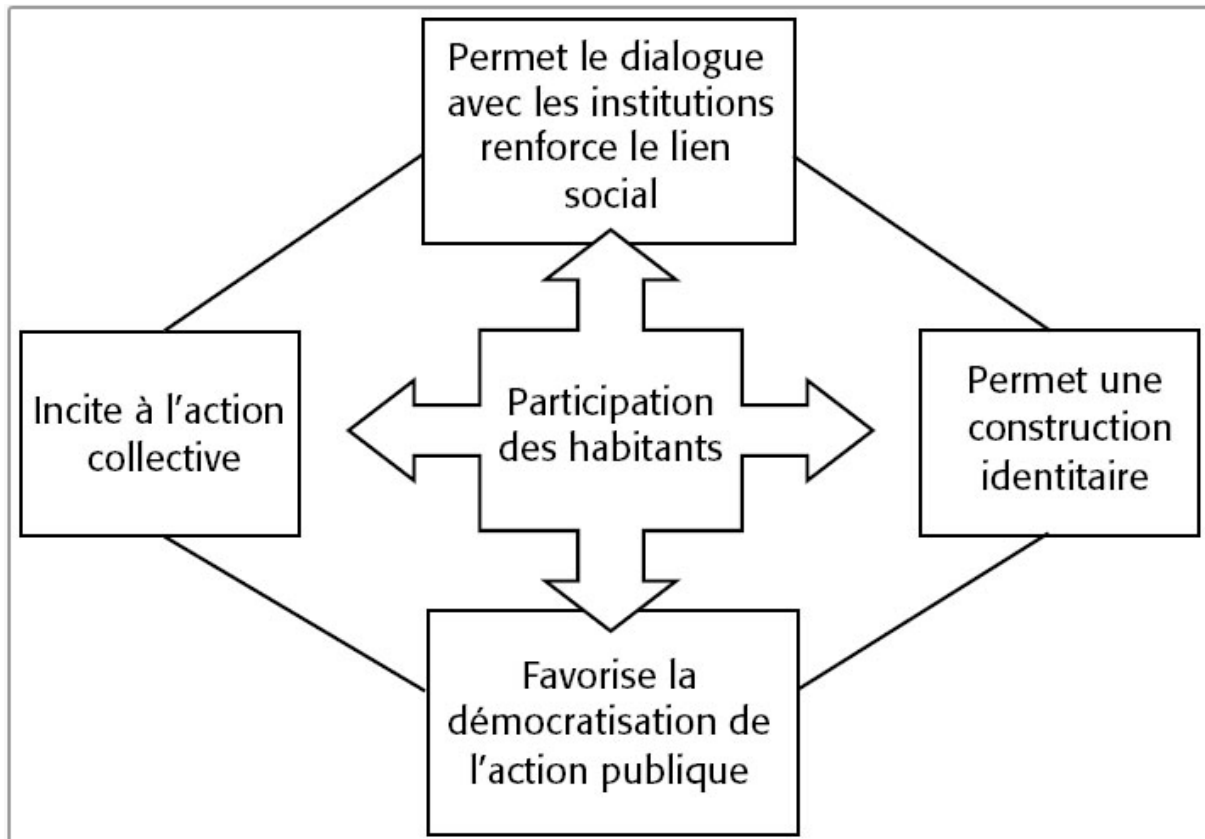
Permet le dialogue avec les institutions renforce le lien social

Incite à l’action collective

Participation des habitants

Permet une construction identitaire

Favorise la démocratisation de l’action publique